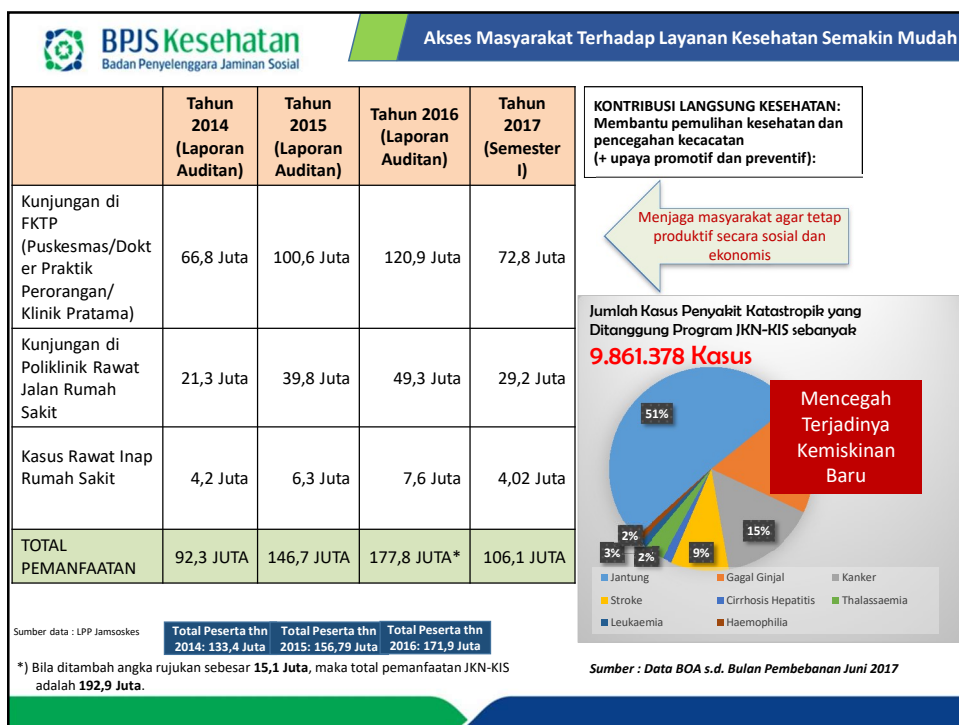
BPJS Kesehatan
Badan Penyelenggara Jaminan Sosial

Akses Masyarakat Terhadap Layanan Kesehatan Semakin Mudah

| | Tahun 2014 (Laporan Auditan) | Tahun 2015 (Laporan Auditan) | Tahun 2016 (Laporan Auditan) | Tahun 2017 (Semester I) |
|---|---|---|---|---|
| Kunjungan di FKTP (Puskesmas/Dokter Praktik Perorangan/ Klinik Pratama) | 66,8 Juta | 100,6 Juta | 120,9 Juta | 72,8 Juta |
| Kunjungan di Poliklinik Rawat Jalan Rumah Sakit | 21,3 Juta | 39,8 Juta | 49,3 Juta | 29,2 Juta |
| Kasus Rawat Inap Rumah Sakit | 4,2 Juta | 6,3 Juta | 7,6 Juta | 4,02 Juta |
| TOTAL PEMANFAATAN | 92,3 JUTA | 146,7 JUTA | 177,8 JUTA* | 106,1 JUTA |

KONTRIBUSI LANGSUNG KESEHATAN: Membantu pemulihan kesehatan dan pencegahan kecacatan (+ upaya promotif dan preventif):

Menjaga masyarakat agar tetap produktif secara sosial dan ekonomis

Jumlah Kasus Penyakit Katastropik yang Ditanggung Program JKN-KIS sebanyak
9.861.378 Kasus

Mencegah Terjadinya Kemiskinan Baru

51%
15%
9%
2%
3%
2%

Jantung
Gagal Ginjal
Kanker
Stroke
Cirrhosis Hepatitis
Thalassaemia
Leukaemia
Haemophilia

Sumber data : LPP Jamsoskes

Total Peserta thn 2014: 133,4 Juta
Total Peserta thn 2015: 156,79 Juta
Total Peserta thn 2016: 171,9 Juta

*) Bila ditambah angka rujukan sebesar 15,1 Juta, maka total pemanfaatan JKN-KIS adalah 192,9 Juta.

Sumber : Data BOA s.d. Bulan Pembebanan Juni 2017